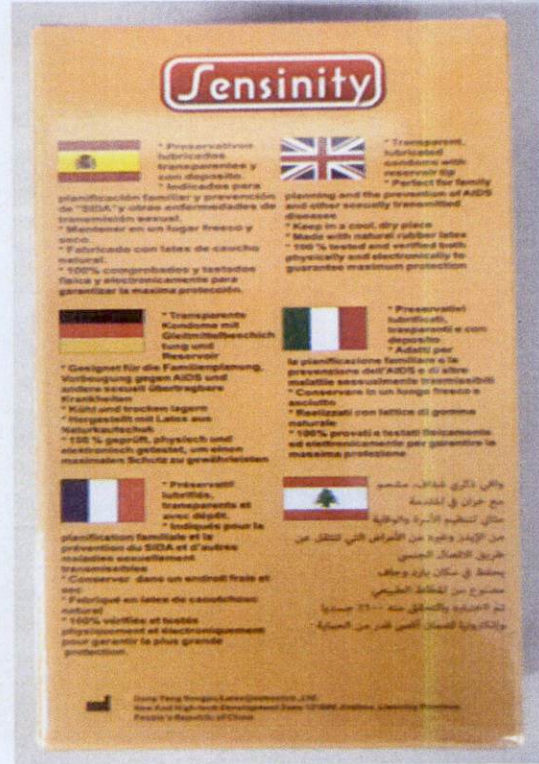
Sensinity

* Preservativos lubricados transparentes y con deposito.
* Indicados para planificacion familiar y prevencion de "SIDA" y otras enfermedades de transmisión sexual.
* Mantener en un lugar fresco y seco.
* Fabricado con latex de caucho natural.
* 100% comprobados y testados fisica y electronicamente para garantizar la maxima protección.

* Transparent lubricated condoms with reservoir tip
* Perfect for family planning and the prevention of AIDS and other sexually transmitted diseases
* Keep in a cool, dry place
* Made with natural rubber latex
* 100 % tested and verified both physically and electronically to guarantee maximum protection

* Transparente Kondome mit Gleitmittelbeschichtung und Reservoir
* Geeignet für die Familienplanung, Vorbeugung gegen AIDS und andere sexuell übertragbare Krankheiten
* Kühl und trocken lagern
* Hergestellt aus Latex aus Naturkautschuk
* 100 % geprüft, physisch und elektronisch getestet, um einen maximalen Schutz zu gewährleisten

* Preservativi lubrificati, trasparenti e con deposito
* Adatti per la pianificazione familiare e la prevenzione dell'AIDS e di altre malattie sessualmente trasmissibili
* Conservare in un luogo fresco e asciutto
* Realizzati con lattice di gomma naturale
* 100% provati e testati fisicamente ed elettronicamente per garantire la massima protezione

* Préservatifs lubrifiés, transparents et avec dépôt.
* Indiqués pour la planification familiale et la prévention du SIDA et d'autres maladies sexuellement transmissibles
* Conserver dans un endroit frais et sec
* Fabriqué en latex de caoutchouc naturel
* 100% vérifiés et testés physiquement et électroniquement pour garantir la plus grande protection.

واقي ذكري شفاف، مشحم مع خزان في المقدمة
مثالي لتنظيم الأسرة والوقاية من الإيدز وغيره من الأمراض التي تنتقل عن طريق الاتصال الجنسي
يحفظ في مكان بارد وجاف
مصنوع من المطاط الطبيعي
تم اختباره والتحقق منه ١٠٠٪ جسديا وإلكترونيا لضمان أقصى قدر من الحماية

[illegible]
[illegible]
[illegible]